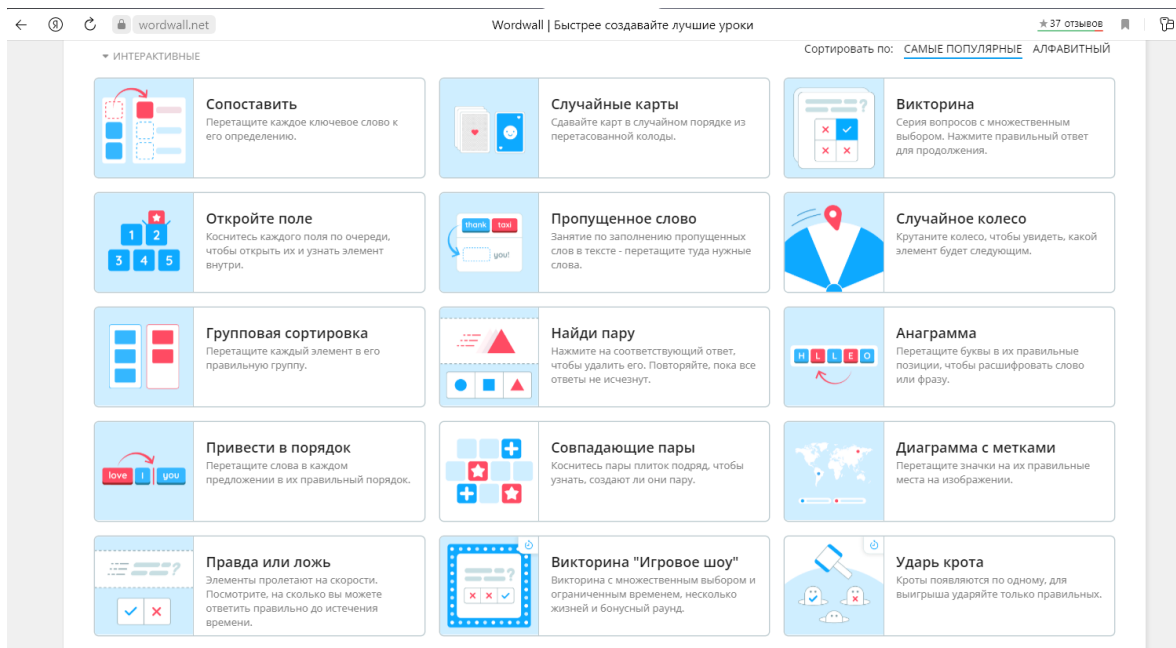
wordwall.net
Wordwall | Быстрее создавайте лучшие уроки
★37 отзывов

▾ ИНТЕРАКТИВНЫЕ

Сортировать по: САМЫЕ ПОПУЛЯРНЫЕ АЛФАВИТНЫЙ

Сопоставить
Перетащите каждое ключевое слово к его определению.

Случайные карты
Сдавайте карт в случайном порядке из перетасованной колоды.

Викторина
Серия вопросов с множественным выбором. Нажмите правильный ответ для продолжения.

1 2 3 4 5
Откройте поле
Коснитесь каждого поля по очереди, чтобы открыть их и узнать элемент внутри.

thank taxi you!
Пропущенное слово
Занятие по заполнению пропущенных слов в тексте - перетащите туда нужные слова.

Случайное колесо
Крутаните колесо, чтобы увидеть, какой элемент будет следующим.

Групповая сортировка
Перетащите каждый элемент в его правильную группу.

Найди пару
Нажмите на соответствующий ответ, чтобы удалить его. Повторяйте, пока все ответы не исчезнут.

H L L E O
Анаграмма
Перетащите буквы в их правильные позиции, чтобы расшифровать слово или фразу.

love I you
Привести в порядок
Перетащите слова в каждом предложении в их правильный порядок.

Совпадающие пары
Коснитесь пары плиток подряд, чтобы узнать, создают ли они пару.

Диаграмма с метками
Перетащите значки на их правильные места на изображении.

Правда или ложь
Элементы пролетают на скорости. Посмотрите, на сколько вы можете ответить правильно до истечения времени.

Викторина "Игровое шоу"
Викторина с множественным выбором и ограниченным временем, несколько жизней и бонусный раунд.

Ударь крота
Кроты появляются по одному, для выигрыша ударяйте только правильных.